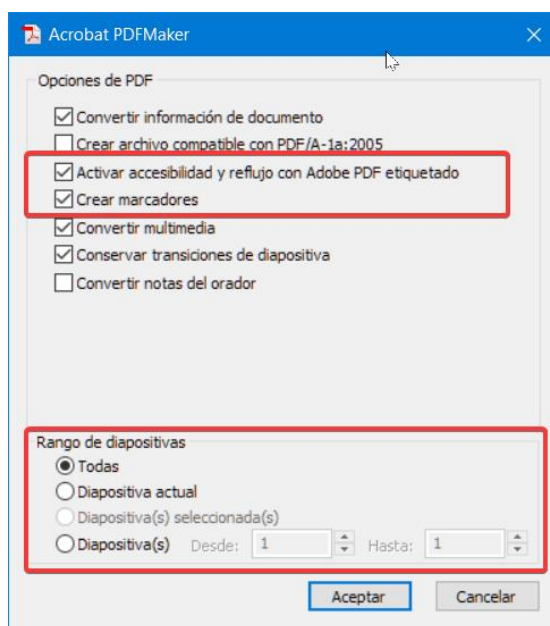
Acrobat PDFMaker

Opciones de PDF

Convertir información de documento

Crear archivo compatible con PDF/A-1a:2005

Activar accesibilidad y reflujo con Adobe PDF etiquetado

Crear marcadores

Convertir multimedia

Conservar transiciones de diapositiva

Convertir notas del orador

Rango de diapositivas

Todas

Diapositiva actual

Diapositiva(s) seleccionada(s)

Diapositiva(s) Desde: 1 Hasta: 1

Aceptar

Cancelar